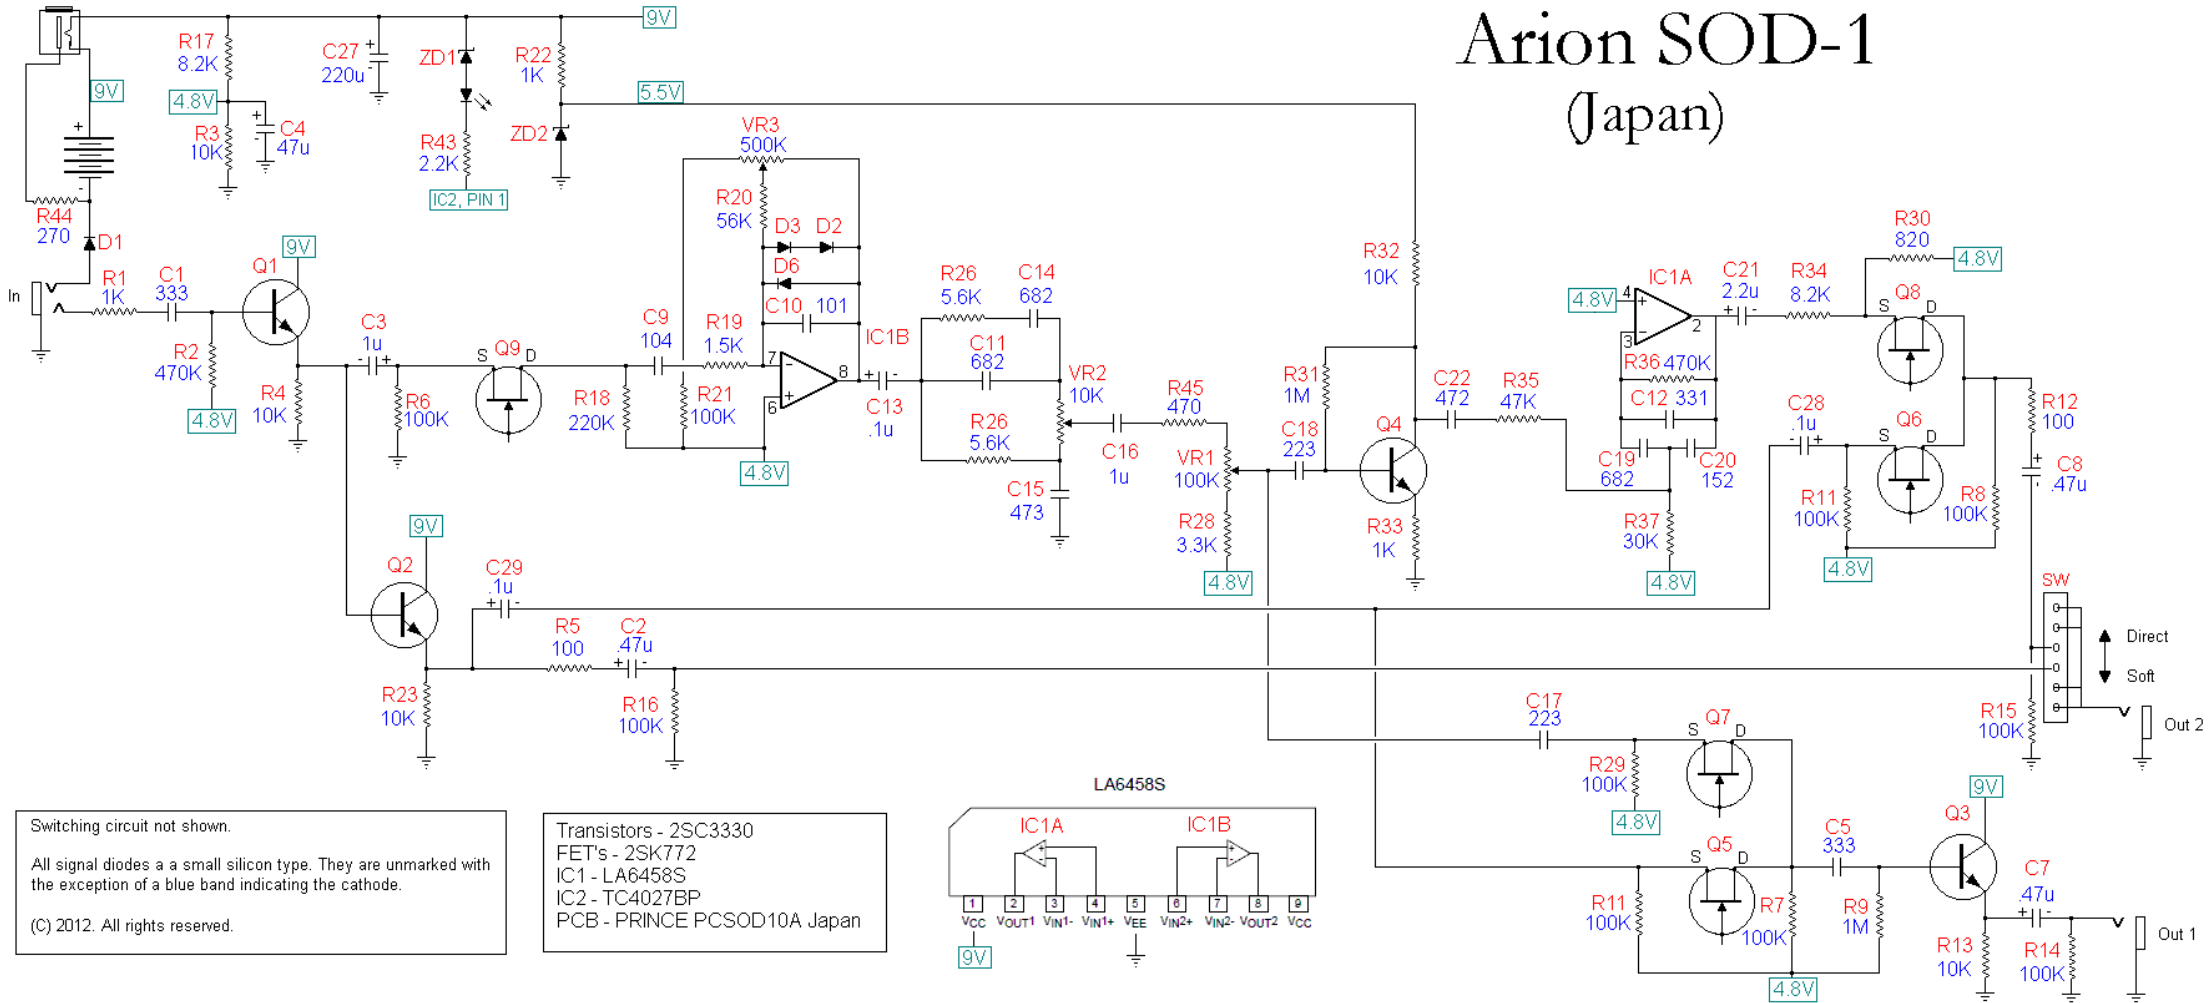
Arion SOD-1
(Japan)

9V
R17 8.2K
C27 220u
ZD1
R22 1K
9V
4.8V
C4 47u
R3 10K
R43 2.2K
IC2, PIN 1
ZD2
5.5V
R44 270
D1
In
R1 1K
C1 333
Q1
9V
R2 470K
4.8V
R4 10K
C3 1u
R6 100K
Q9
S D
VR3 500K
R20 56K
D3 D2
D6
C10 101
C9 104
R19 1.5K
R18 220K
R21 100K
IC1B
7 8 6
4.8V
C13 .1u
R26 5.6K
C14 682
C11 682
R26 5.6K
VR2 10K
C15 473
C16 1u
R45 470
VR1 100K
R28 3.3K
4.8V
R32 10K
R31 1M
C18 223
Q4
R33 1K
C22 472
R35 47K
IC1A
4.8V
4 3 2
C21 2.2u
R34 8.2K
R36 470K
C12 331
C19 682
C20 152
R37 30K
4.8V
R30 820
4.8V
Q8
S D
Q6
S D
C28 .1u
R11 100K
R8 100K
4.8V
R12 100
C8 .47u
SW
Direct
Soft
R15 100K
Out 2
9V
Q2
C29 .1u
R5 100
C2 .47u
R23 10K
R16 100K
C17 223
Q7
S D
R29 100K
4.8V
Q5
S D
C5 333
9V
Q3
R11 100K
R7 100K
R9 1M
C7 .47u
R13 10K
R14 100K
Out 1
4.8V

LA6458S
IC1A IC1B
1 2 3 4 5 6 7 8 9
Vcc Vout1 Vin1- Vin1+ Vee Vin2+ Vin2- Vout2 Vcc
9V

Switching circuit not shown.

All signal diodes a a small silicon type. They are unmarked with the exception of a blue band indicating the cathode.

(C) 2012. All rights reserved.

Transistors - 2SC3330
FET's - 2SK772
IC1 - LA6458S
IC2 - TC4027BP
PCB - PRINCE PCSOD10A Japan